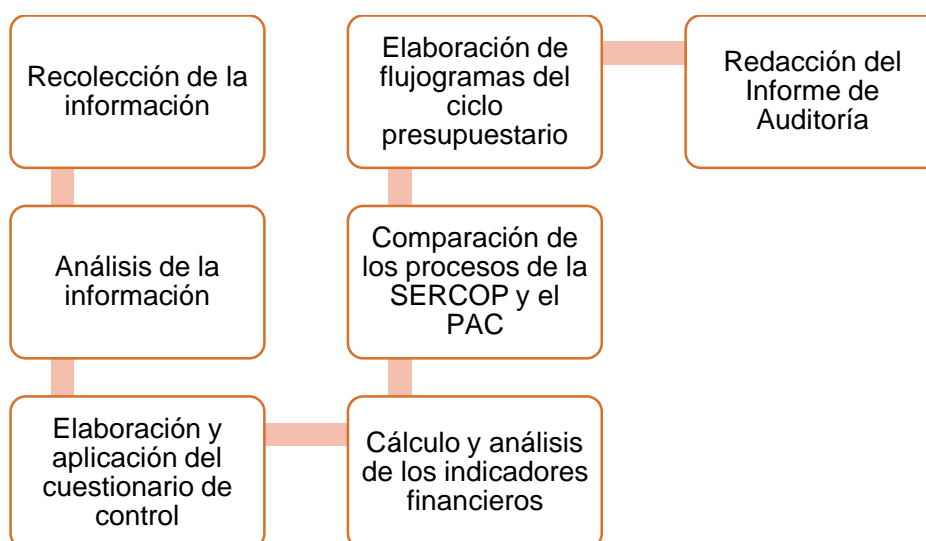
Recolección de la información

Análisis de la información

Elaboración y aplicación del cuestionario de control

Cálculo y análisis de los indicadores financieros

Comparación de los procesos de la SERCOP y el PAC

Elaboración de flujogramas del ciclo presupuestario

Redacción del Informe de Auditoría